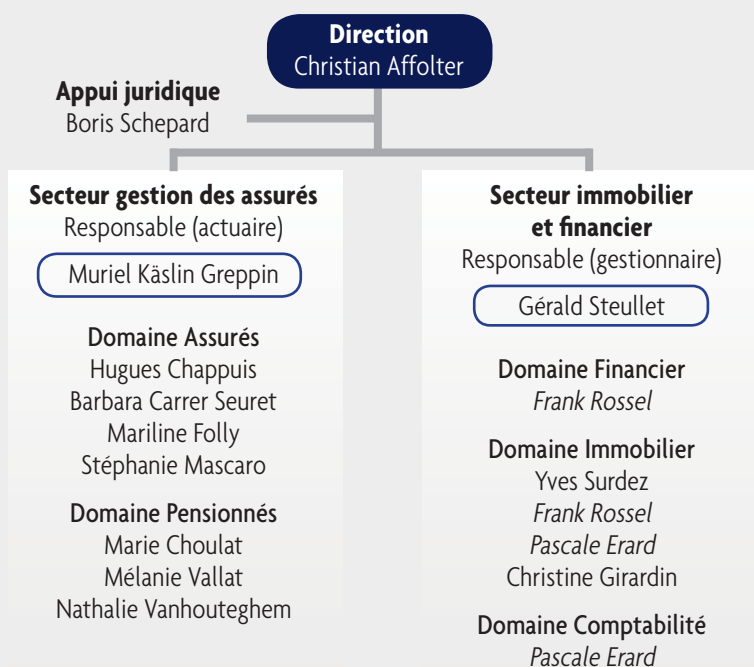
**Direction**
Christian Affolter

**Appui juridique**
Boris Schepard

**Secteur gestion des assurés**
Responsable (actuaire)
Muriel Käslin Greppin

Domaine Assurés
Hugues Chappuis
Barbara Carrer Seuret
Mariline Folly
Stéphanie Mascaro

Domaine Pensionnés
Marie Choulat
Mélanie Vallat
Nathalie Vanhouteghem

**Secteur immobilier et financier**
Responsable (gestionnaire)
Gérald Steullet

Domaine Financier
*Frank Rossel*

Domaine Immobilier
Yves Surdez
*Frank Rossel*
*Pascale Erard*
Christine Girardin

Domaine Comptabilité
*Pascale Erard*